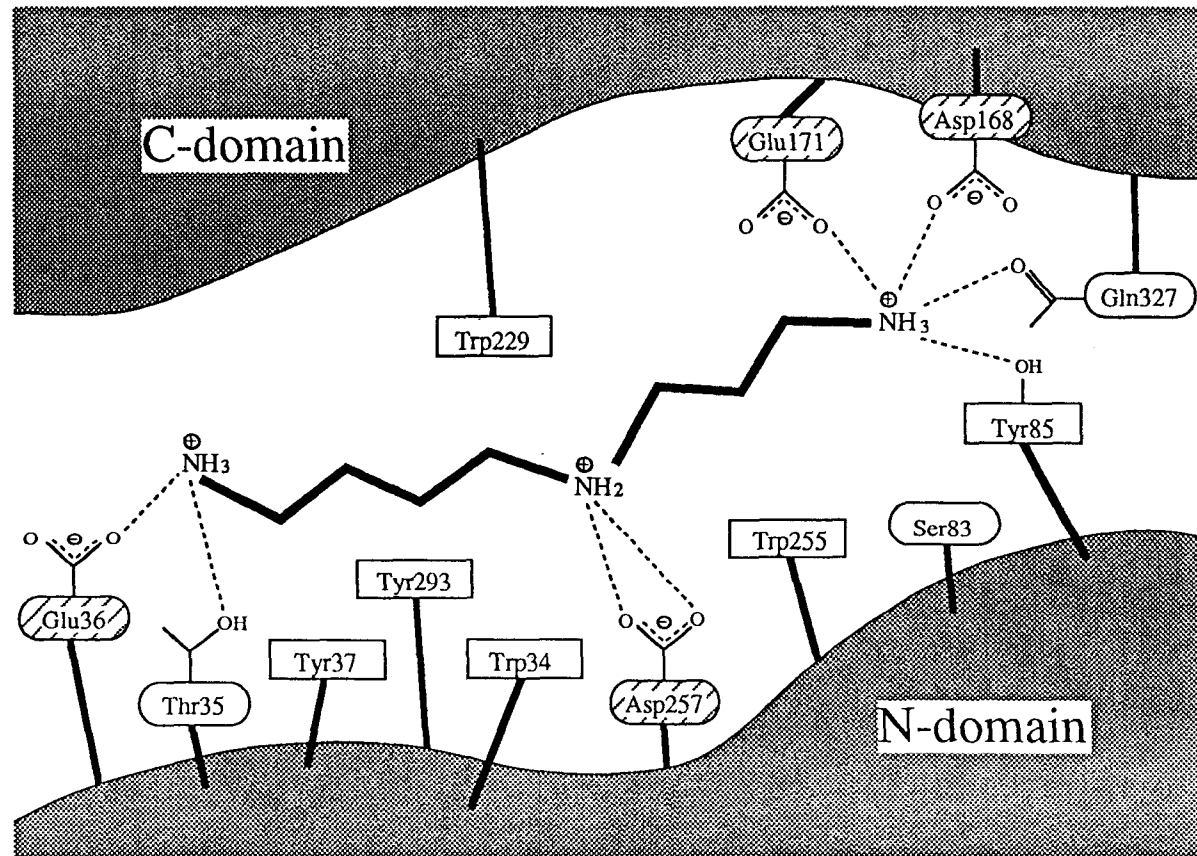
C-domain

Glu171

Asp168

O ⊖ O

O ⊖ O

Gln327

Trp229

$\overset{\oplus}{N}H_3$

OH

Tyr85

$\overset{\oplus}{N}H_3$

$\overset{\oplus}{N}H_2$

O ⊖ O

Glu36

OH

Thr35

Tyr37

Tyr293

Trp34

O ⊖ O

Asp257

Trp255

Ser83

N-domain